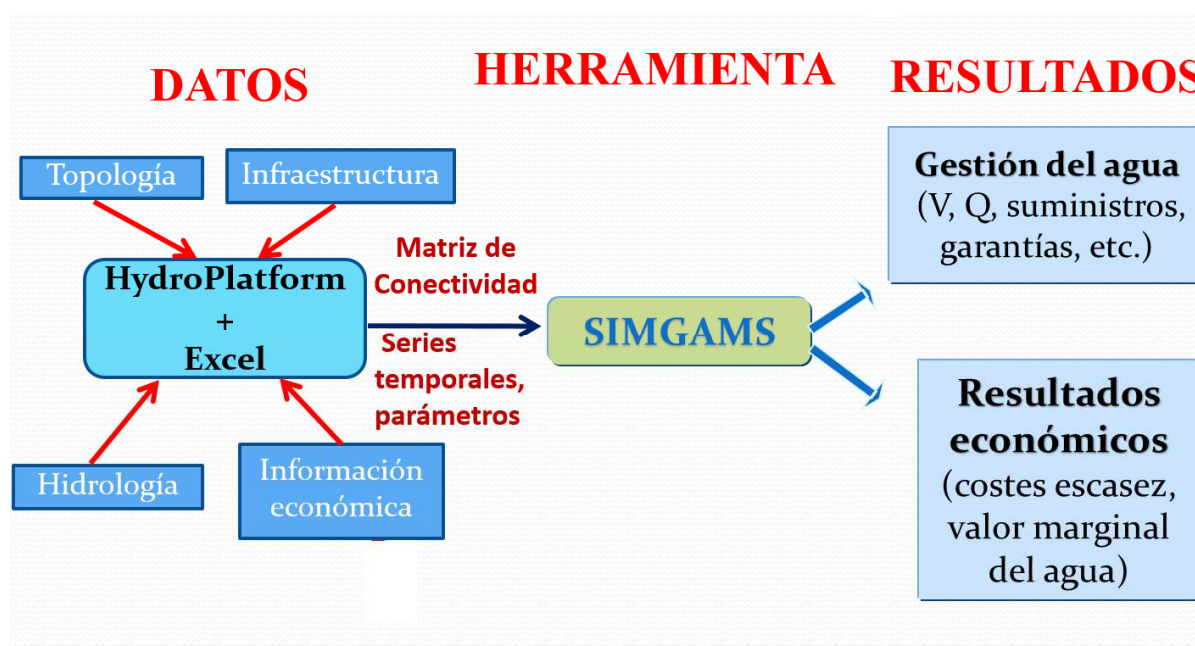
DATOS

HERRAMIENTA

RESULTADOS

Topología

Infraestructura

HydroPlatform
+
Excel

Hidrología

Información económica

Matriz de Conectividad

Series temporales, parámetros

SIMGAMS

Gestión del agua
(V, Q, suministros, garantías, etc.)

Resultados económicos
(costes escasez, valor marginal del agua)